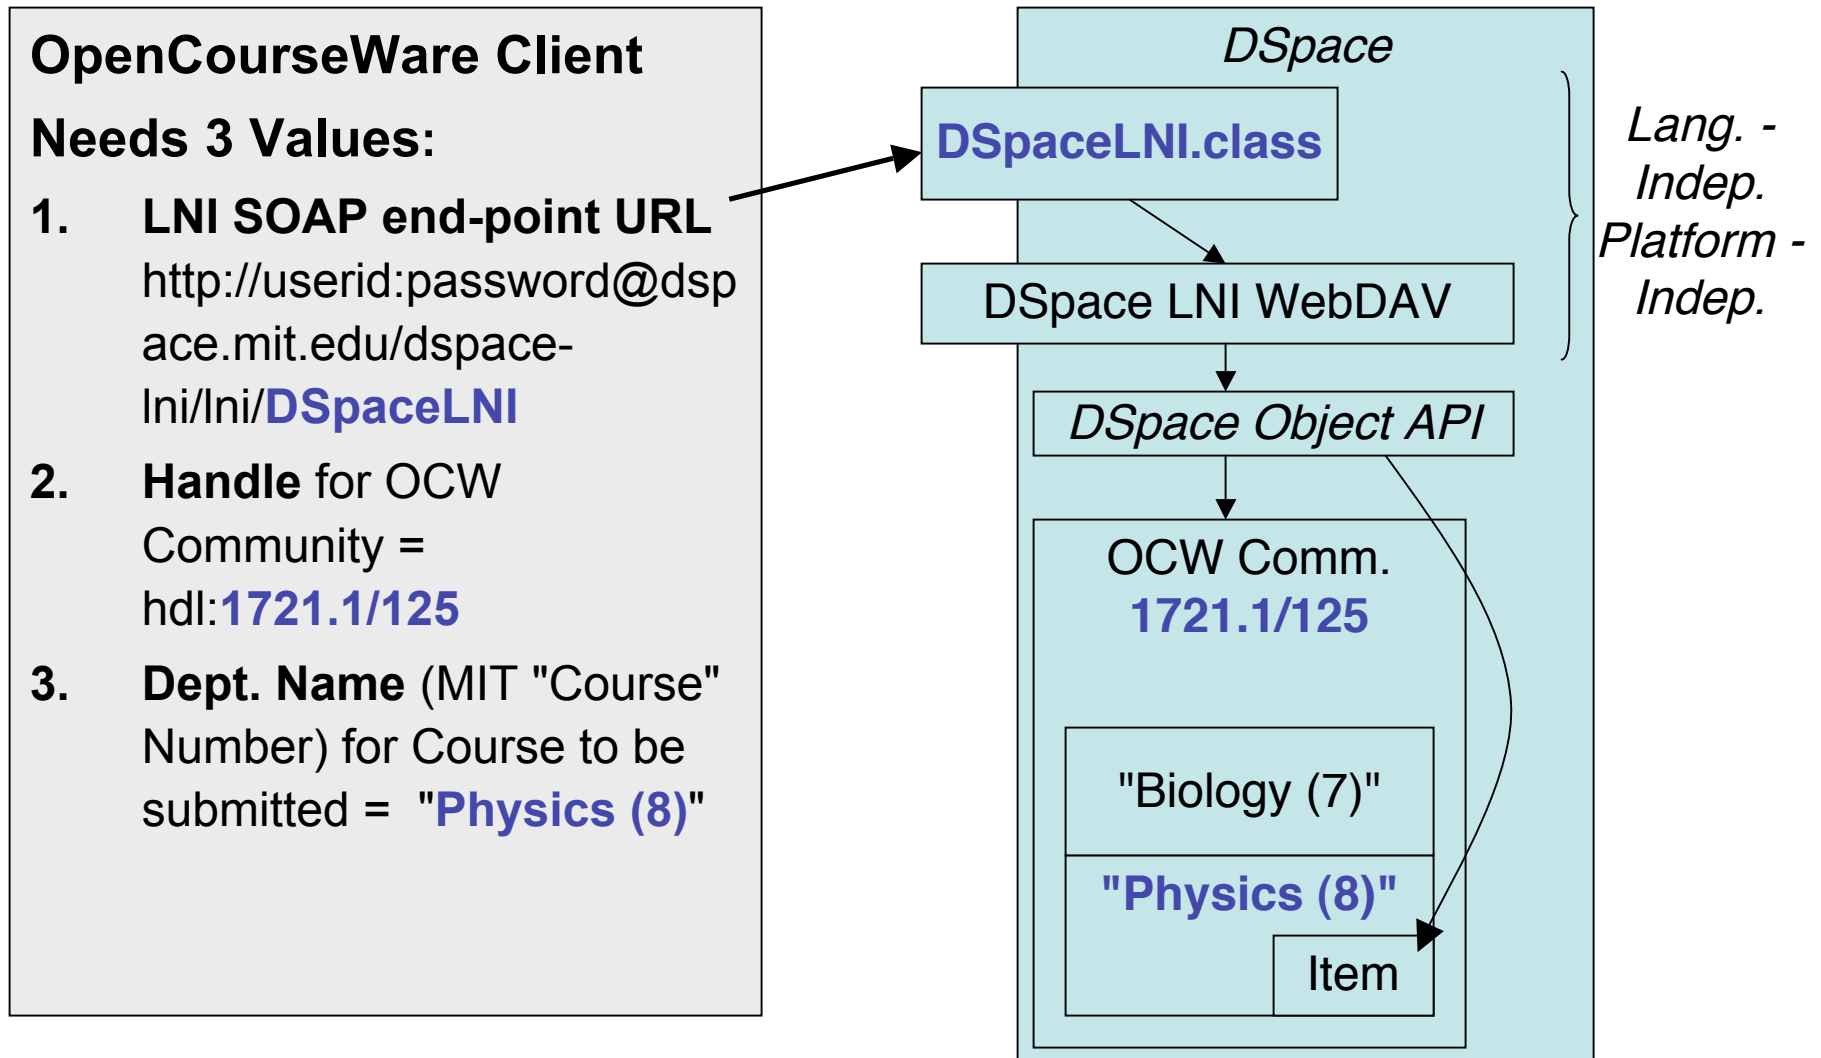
OpenCourseWare Client

Needs 3 Values:

1. LNI SOAP end-point URL http://userid:password@dspace.mit.edu/dspace-lni/lni/DSpaceLNI

2. Handle for OCW Community = hdl:1721.1/125

3. Dept. Name (MIT "Course" Number) for Course to be submitted = "Physics (8)"

DSpace

DSpaceLNI.class

DSpace LNI WebDAV

DSpace Object API

OCW Comm. 1721.1/125

"Biology (7)"

"Physics (8)"

Item

Lang. - Indep. Platform - Indep.